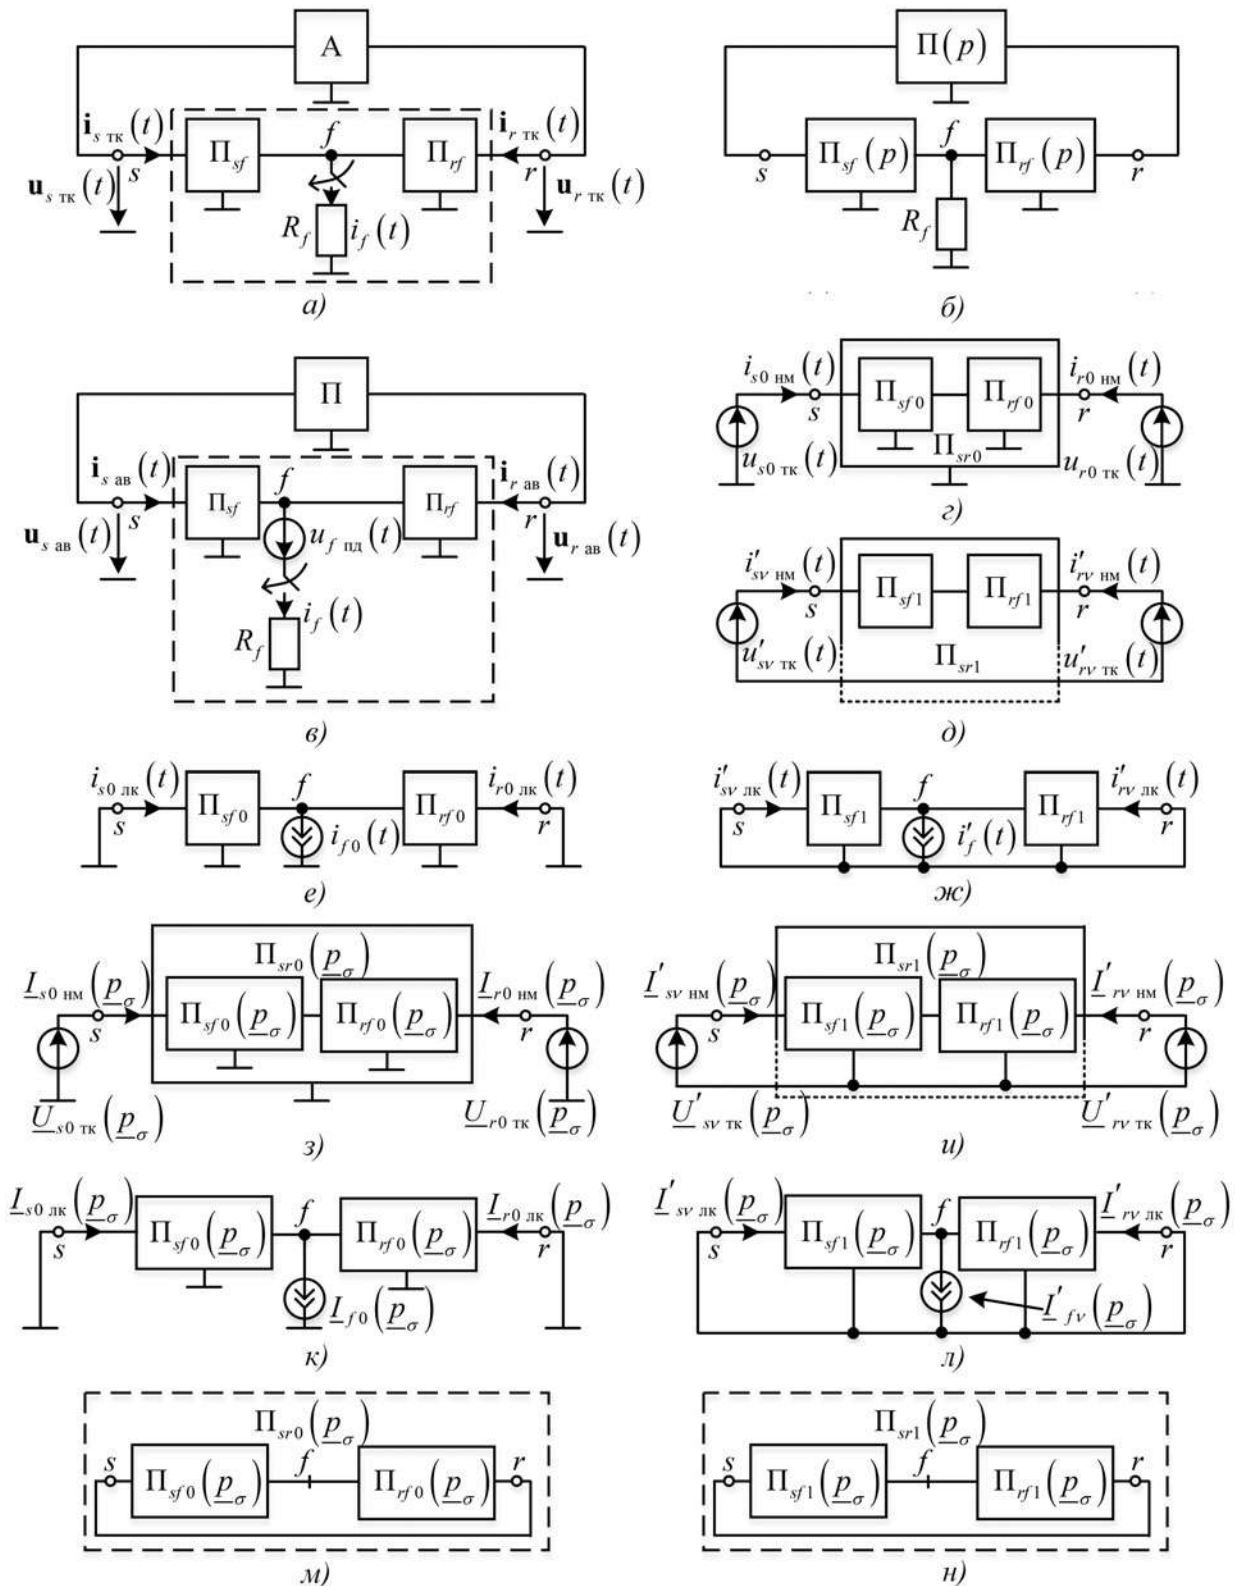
A
$\mathbf{i}_{s\text{ тк}}(t)$
$f$
$\mathbf{i}_{r\text{ тк}}(t)$
$\Pi_{sf}$
$\Pi_{rf}$
$s$
$r$
$\mathbf{u}_{s\text{ тк}}(t)$
$\mathbf{u}_{r\text{ тк}}(t)$
$R_f$
$i_f(t)$
а)

$\Pi(p)$
$s$
$\Pi_{sf}(p)$
$f$
$\Pi_{rf}(p)$
$r$
$R_f$
б)

$\Pi$
$\mathbf{i}_{s\text{ ав}}(t)$
$f$
$\mathbf{i}_{r\text{ ав}}(t)$
$\Pi_{sf}$
$\Pi_{rf}$
$s$
$r$
$\mathbf{u}_{s\text{ ав}}(t)$
$u_{f\text{ пд}}(t)$
$\mathbf{u}_{r\text{ ав}}(t)$
$i_f(t)$
$R_f$
в)

$i_{s0\text{ нм}}(t)$
$\Pi_{sf0}$
$\Pi_{rf0}$
$i_{r0\text{ нм}}(t)$
$s$
$r$
$\Pi_{sr0}$
$u_{s0\text{ тк}}(t)$
$u_{r0\text{ тк}}(t)$
г)

$i'_{s\nu\text{ нм}}(t)$
$\Pi_{sf1}$
$\Pi_{rf1}$
$i'_{r\nu\text{ нм}}(t)$
$s$
$r$
$u'_{s\nu\text{ тк}}(t)$
$\Pi_{sr1}$
$u'_{r\nu\text{ тк}}(t)$
д)

$i_{s0\text{ лк}}(t)$
$\Pi_{sf0}$
$f$
$\Pi_{rf0}$
$i_{r0\text{ лк}}(t)$
$s$
$r$
$i_{f0}(t)$
е)

$i'_{s\nu\text{ лк}}(t)$
$\Pi_{sf1}$
$f$
$\Pi_{rf1}$
$i'_{r\nu\text{ лк}}(t)$
$s$
$r$
$i'_f(t)$
ж)

$\Pi_{sr0}(\underline{p}_\sigma)$
$\underline{I}_{s0\text{ нм}}(\underline{p}_\sigma)$
$\underline{I}_{r0\text{ нм}}(\underline{p}_\sigma)$
$s$
$\Pi_{sf0}(\underline{p}_\sigma)$
$\Pi_{rf0}(\underline{p}_\sigma)$
$r$
$\underline{U}_{s0\text{ тк}}(\underline{p}_\sigma)$
$\underline{U}_{r0\text{ тк}}(\underline{p}_\sigma)$
з)

$\Pi_{sr1}(\underline{p}_\sigma)$
$\underline{I}'_{s\nu\text{ нм}}(\underline{p}_\sigma)$
$\underline{I}'_{r\nu\text{ нм}}(\underline{p}_\sigma)$
$s$
$\Pi_{sf1}(\underline{p}_\sigma)$
$\Pi_{rf1}(\underline{p}_\sigma)$
$r$
$\underline{U}'_{s\nu\text{ тк}}(\underline{p}_\sigma)$
$\underline{U}'_{r\nu\text{ тк}}(\underline{p}_\sigma)$
и)

$\underline{I}_{s0\text{ лк}}(\underline{p}_\sigma)$
$\Pi_{sf0}(\underline{p}_\sigma)$
$f$
$\Pi_{rf0}(\underline{p}_\sigma)$
$\underline{I}_{r0\text{ лк}}(\underline{p}_\sigma)$
$s$
$r$
$\underline{I}_{f0}(\underline{p}_\sigma)$
к)

$\underline{I}'_{s\nu\text{ лк}}(\underline{p}_\sigma)$
$\Pi_{sf1}(\underline{p}_\sigma)$
$f$
$\Pi_{rf1}(\underline{p}_\sigma)$
$\underline{I}'_{r\nu\text{ лк}}(\underline{p}_\sigma)$
$s$
$r$
$\underline{I}'_{f\nu}(\underline{p}_\sigma)$
л)

$\Pi_{sr0}(\underline{p}_\sigma)$
$s$
$\Pi_{sf0}(\underline{p}_\sigma)$
$f$
$\Pi_{rf0}(\underline{p}_\sigma)$
$r$
м)

$\Pi_{sr1}(\underline{p}_\sigma)$
$s$
$\Pi_{sf1}(\underline{p}_\sigma)$
$f$
$\Pi_{rf1}(\underline{p}_\sigma)$
$r$
н)